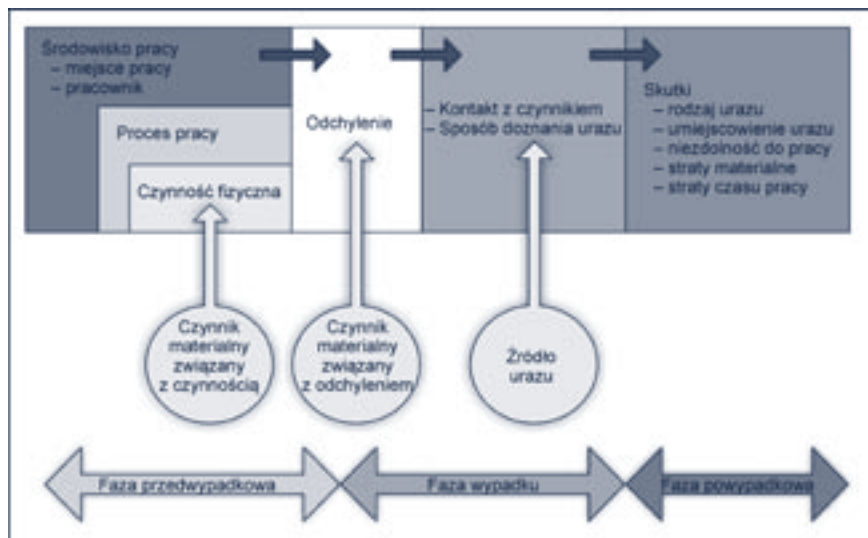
Środowisko pracy
– miejsce pracy
– pracownik

Proces pracy

Czynność fizyczna

Odchylenie

– Kontakt z czynnikiem
– Sposób doznania urazu

Skutki
– rodzaj urazu
– umiejscowienie urazu
– niezdolność do pracy
– straty materialne
– straty czasu pracy

Czynnik materialny związany z czynnością

Czynnik materialny związany z odchyleniem

Źródło urazu

Faza przedwypadkowa

Faza wypadku

Faza powypadkowa